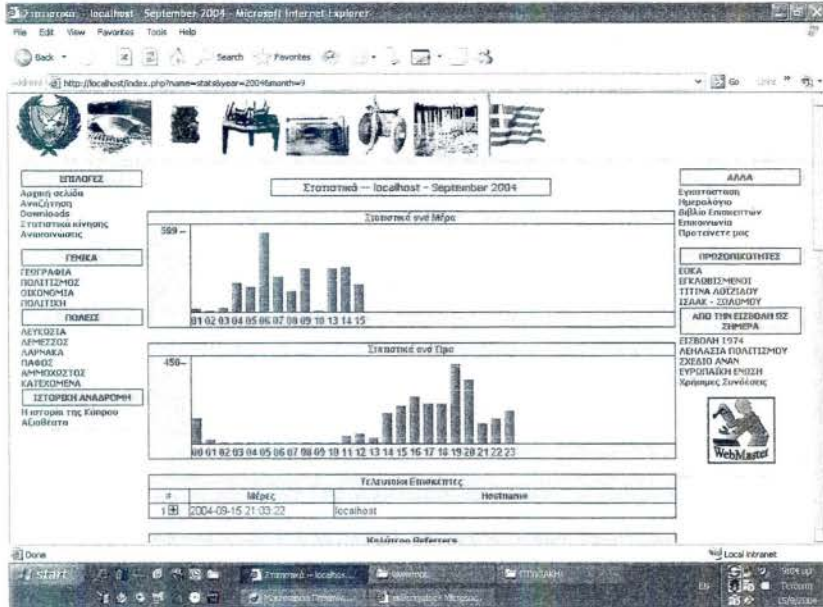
Στατιστικά -- localhost - September 2004 - Microsoft Internet Explorer

File Edit View Favorites Tools Help

Back Search Favorites

Address http://localhost/index.php?name=stats&year=2004&month=9

Go Links

ΕΠΙΛΟΓΕΣ
Αρχική σελίδα
Αναζήτηση
Downloads
Στατιστικά κίνησης
Ανακοινώσεις

ΓΕΝΙΚΑ
ΓΕΩΓΡΑΦΙΑ
ΠΟΛΙΤΙΣΜΟΣ
ΟΙΚΟΝΟΜΙΑ
ΠΟΛΙΤΙΚΗ

ΠΟΛΕΙΣ
ΛΕΥΚΩΣΙΑ
ΛΕΜΕΣΣΟΣ
ΛΑΡΝΑΚΑ
ΠΑΦΟΣ
ΑΜΜΟΧΩΣΤΟΣ
ΚΑΤΕΧΟΜΕΝΑ

ΙΣΤΟΡΙΚΗ ΑΝΑΔΡΟΜΗ
Η ιστορία της Κύπρου
Αξιοθέατα

Στατιστικά -- localhost - September 2004

Στατιστικά ανά Μέρα
599 –
01 02 03 04 05 06 07 08 09 10 13 14 15

Στατιστικά ανά Ώρα
450 –
00 01 02 03 04 05 06 07 08 09 10 11 12 13 14 15 16 17 18 19 20 21 22 23

Τελευταίοι Επισκέπτες

| # | Μέρες | Hostname |
|---|---|---|
| 1 ⊞ | 2004-09-15 21:03:22 | localhost |

Καλύτεροι Referers

ΑΛΛΑ
Εγκατάσταση
Ημερολόγιο
Βιβλίο Επισκεπτών
Επικοινωνία
Προτείνετε μας

ΠΡΟΣΩΠΙΚΟΤΗΤΕΣ
ΕΟΚΑ
ΕΓΚΛΩΒΙΣΜΕΝΟΙ
ΤΙΤΙΝΑ ΛΟΙΖΙΔΟΥ
ΙΣΑΑΚ - ΣΟΛΟΜΟΥ

ΑΠΟ ΤΗΝ ΕΙΣΒΟΛΗ ΩΣ ΣΗΜΕΡΑ
ΕΙΣΒΟΛΗ 1974
ΛΕΗΛΑΣΙΑ ΠΟΛΙΤΙΣΜΟΥ
ΣΧΕΔΙΟ ΑΝΑΝ
ΕΥΡΩΠΑΪΚΗ ΕΝΩΣΗ
Χρήσιμες Συνδέσεις

WebMaster

Done
Local intranet

start
Στατιστικά -- localhos...
Στατιστικά Πτυχιακ...
ΠΤΥΧΙΑΚΗ
EN
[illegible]
15/9/2004